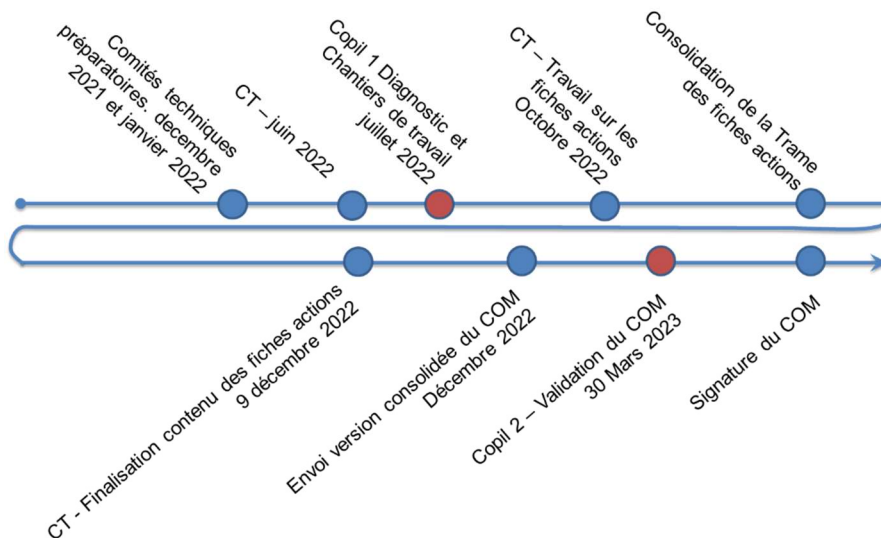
Comités techniques préparatoires. decembre 2021 et janvier 2022

CT – juin 2022

Copil 1 Diagnostic et Chantiers de travail juillet 2022

CT – Travail sur les fiches actions Octobre 2022

Consolidation de la Trame des fiches actions

CT - Finalisation contenu des fiches actions 9 décembre 2022

Envoi version consolidée du COM Décembre 2022

Copil 2 – Validation du COM 30 Mars 2023

Signature du COM